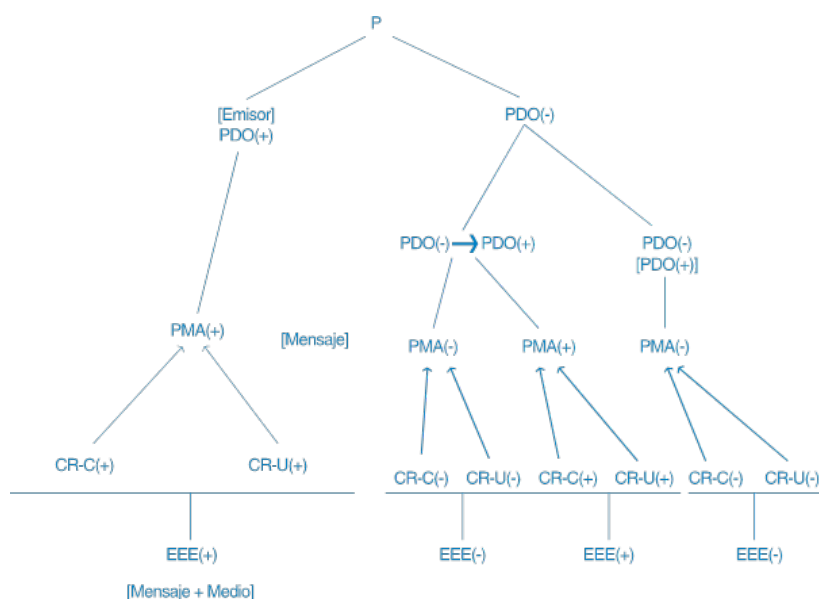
P

[Emisor]
PDO(+)

PDO(-)

PDO(-) → PDO(+)

PDO(-)
[PDO(+)]

PMA(+)

[Mensaje]

PMA(-)

PMA(+)

PMA(-)

CR-C(+)

CR-U(+)

CR-C(-)

CR-U(-)

CR-C(+)

CR-U(+)

CR-C(-)

CR-U(-)

EEE(+)

EEE(-)

EEE(+)

EEE(-)

[Mensaje + Medio]